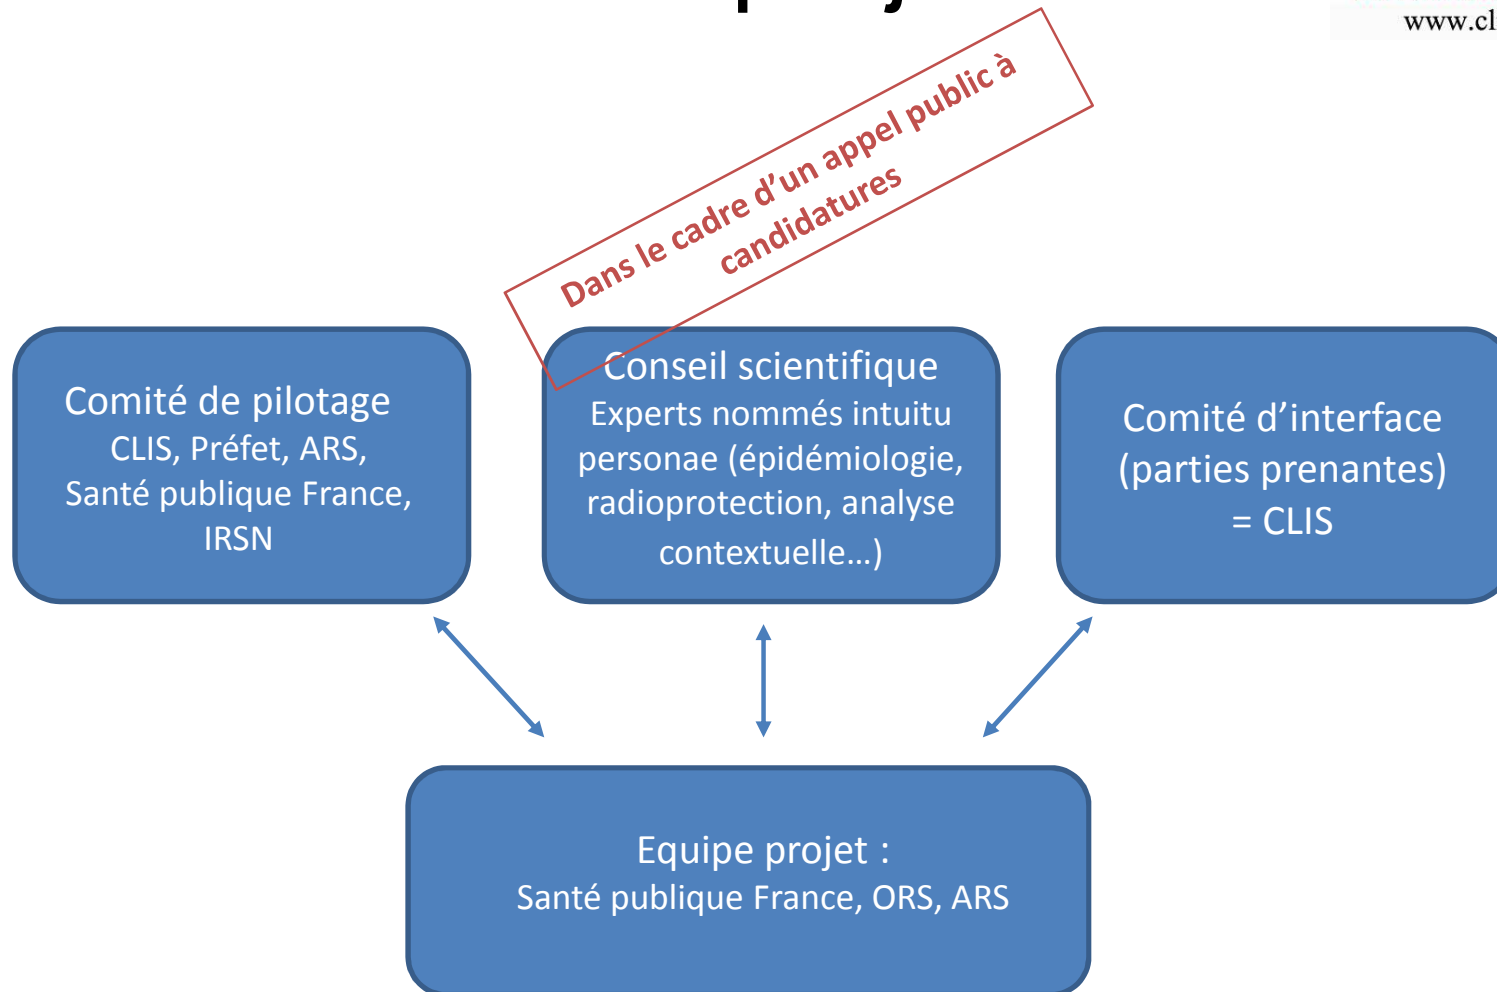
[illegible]

www.cl

Dans le cadre d'un appel public à candidatures

Comité de pilotage
CLIS, Préfet, ARS, Santé publique France, IRSN

Conseil scientifique
Experts nommés intuitu personae (épidémiologie, radioprotection, analyse contextuelle…)

Comité d'interface (parties prenantes) = CLIS

Equipe projet :
Santé publique France, ORS, ARS